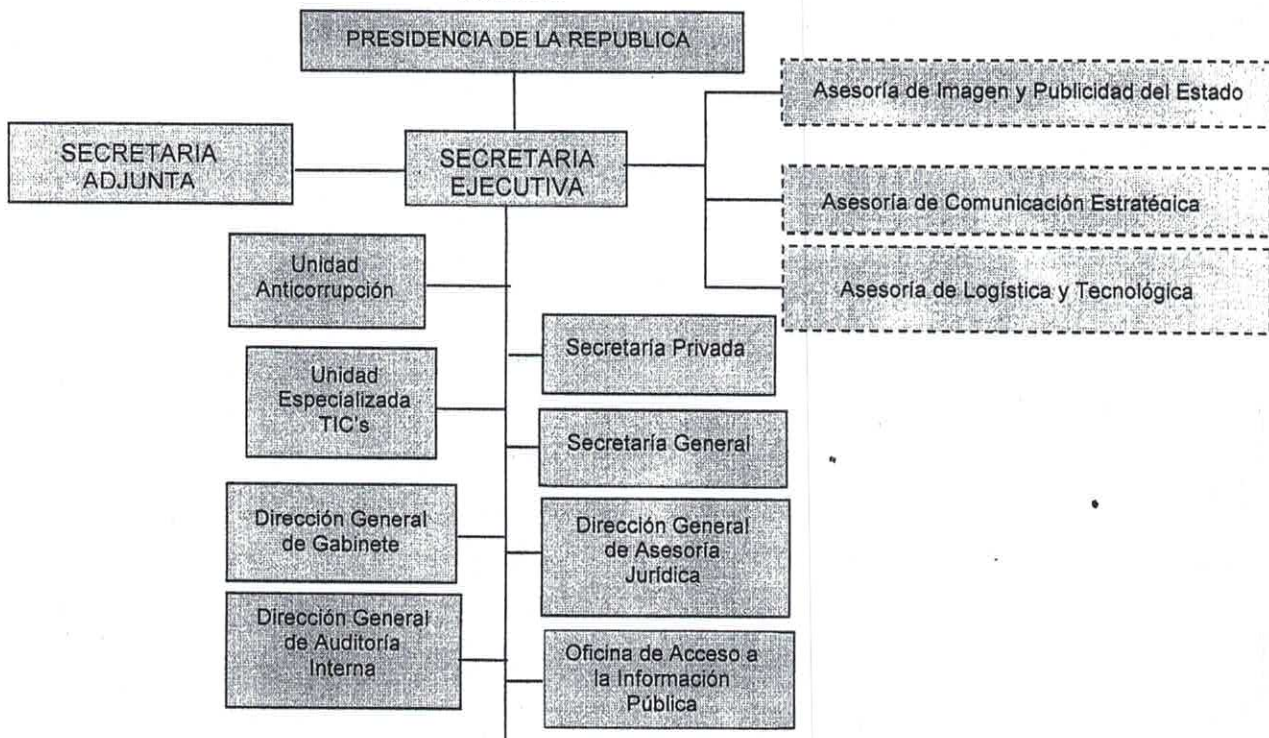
PRESIDENCIA DE LA REPUBLICA

SECRETARIA ADJUNTA

SECRETARIA EJECUTIVA

Asesoría de Imagen y Publicidad del Estado

Asesoría de Comunicación Estratégica

Asesoría de Logística y Tecnológica

Unidad Anticorrupción

Secretaría Privada

Unidad Especializada TIC's

Secretaría General

Dirección General de Gabinete

Dirección General de Asesoría Jurídica

Dirección General de Auditoría Interna

Oficina de Acceso a la Información Pública